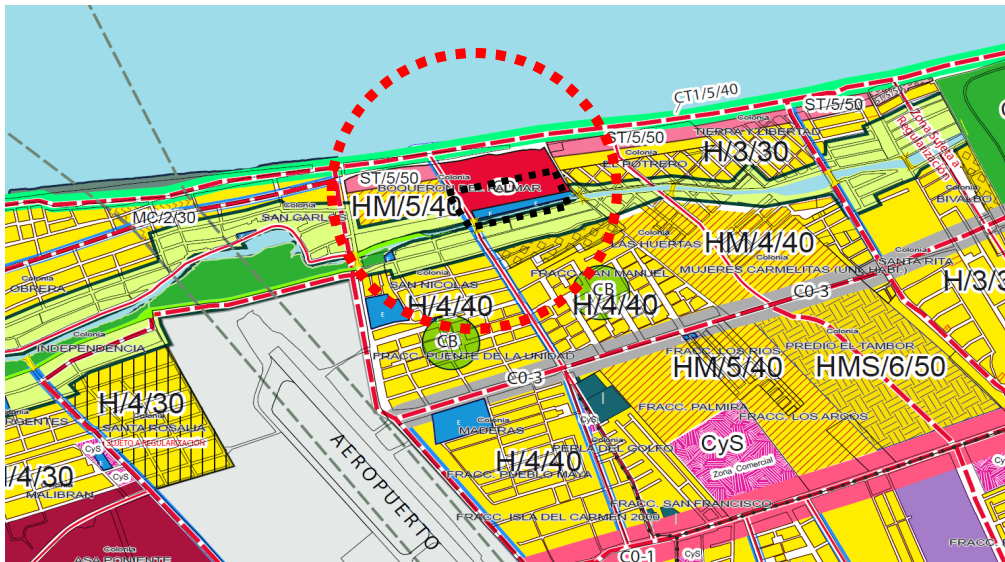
CT1/5/40
ST/5/50
ST/5/50
TIERRA Y LIBERTAD
Colonia
EL POTRERO
H/3/30
Zona Sujeta a Regularización
ST/5/50
BOQUERON DEL PALMAR
HM/5/40
Colonia
SAN CARLOS
MC/2/30
BIVALBO
LAS HUERTAS
HM/4/40
Colonia
SANTA RITA
H/3/3
Colonia
OBRERA
Colonia
SAN NICOLAS
FRACC. SAN MANUEL
MUJERES CARMELITAS (UNI. HAB.)
C0-3
H/4/40
H/4/40
CB
CB
Colonia
Colonia
INDEPENDENCIA
FRACC. PUENTE DE LA UNIDAD
FRACC. LOS RIOS
PREDIO EL TAMBOR
HM/5/40
HMS/6/50
C0-3
H/4/30
SANTA ROSALIA
SUJETO A REGULARIZACION
RGENTES
FRACC. PALMIRA
FRACC. LOS ARCOS
Colonia
MADERAS
CyS
CyS
Zona Comercial
FEEL DEL GOLFO
H/4/40
/4/30
CyS
CyS
FRACC. PUEBLO MAYA
MALIBRAN
AEROPUERTO
FRACC. SAN FRANCISCO
FRACC. ISLA DEL CARMEN 2000
Colonia
ASA PONIENTE
C0-1
CyS
FRACC